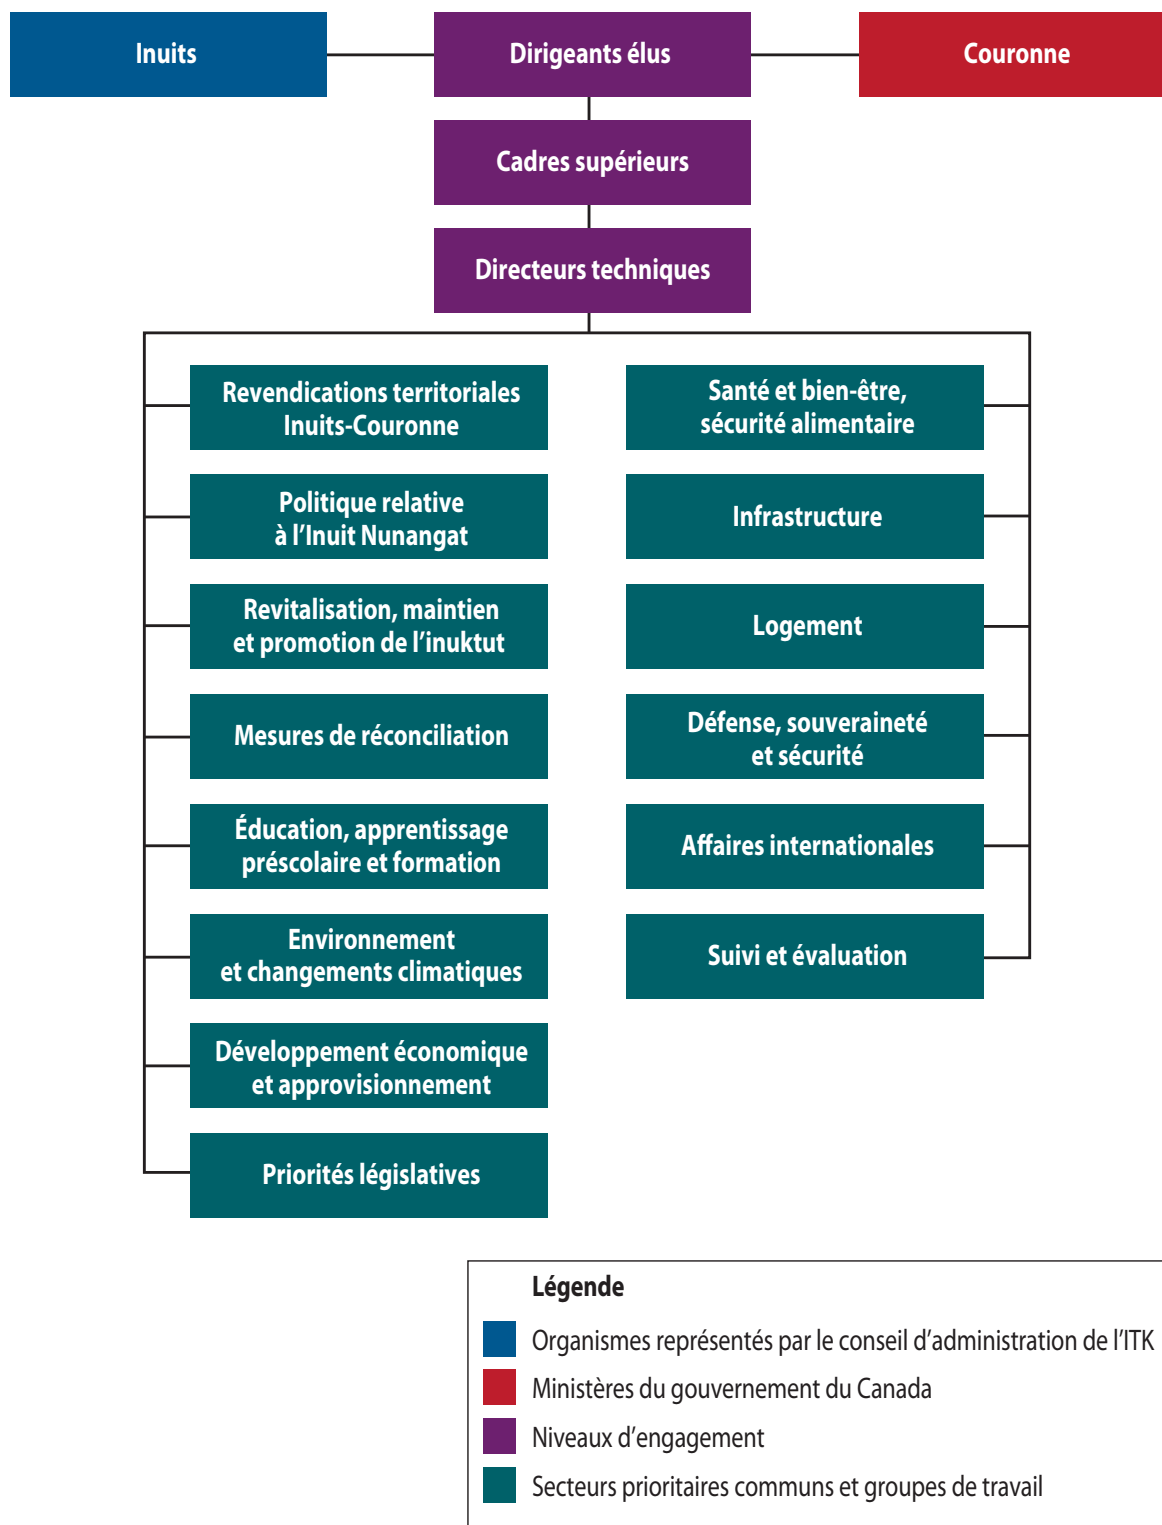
Inuits

Dirigeants élus

Couronne

Cadres supérieurs

Directeurs techniques

Revendications territoriales Inuits-Couronne

Politique relative à l’Inuit Nunangat

Revitalisation, maintien et promotion de l’inuktut

Mesures de réconciliation

Éducation, apprentissage préscolaire et formation

Environnement et changements climatiques

Développement économique et approvisionnement

Priorités législatives

Santé et bien-être, sécurité alimentaire

Infrastructure

Logement

Défense, souveraineté et sécurité

Affaires internationales

Suivi et évaluation

Légende

Organismes représentés par le conseil d’administration de l’ITK

Ministères du gouvernement du Canada

Niveaux d’engagement

Secteurs prioritaires communs et groupes de travail